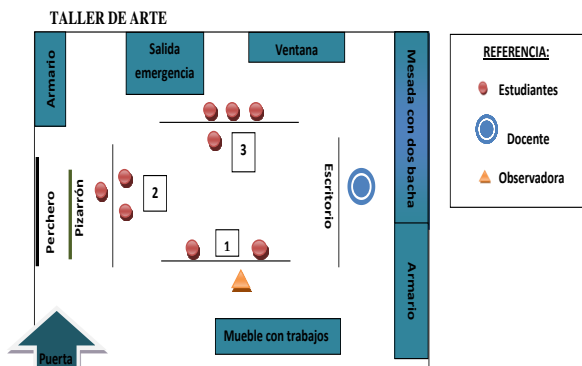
TALLER DE ARTE

Armario

Salida emergencia

Ventana

Mesada con dos bacha

REFERENCIA:

Estudiantes

Docente

Observadora

3

2

1

Escritorio

Perchero

Pizarrón

Armario

Mueble con trabajos

Puerta